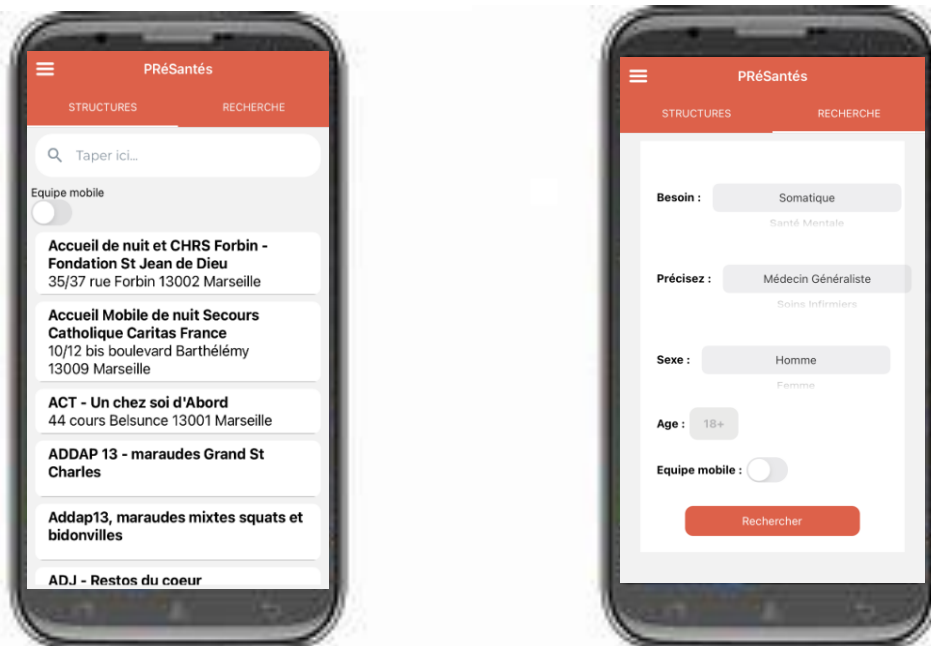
PRéSantés

STRUCTURES

RECHERCHE

Taper ici...

Equipe mobile

Accueil de nuit et CHRS Forbin - Fondation St Jean de Dieu
35/37 rue Forbin 13002 Marseille

Accueil Mobile de nuit Secours Catholique Caritas France
10/12 bis boulevard Barthélémy 13009 Marseille

ACT - Un chez soi d'Abord
44 cours Belsunce 13001 Marseille

ADDAP 13 - maraudes Grand St Charles

Addap13, maraudes mixtes squats et bidonvilles

ADJ - Restos du coeur

PRéSantés

STRUCTURES

RECHERCHE

Besoin :
Somatique
Santé Mentale

Précisez :
Médecin Généraliste
Soins Infirmiers

Sexe :
Homme
Femme

Age :
18+

Equipe mobile :

Rechercher